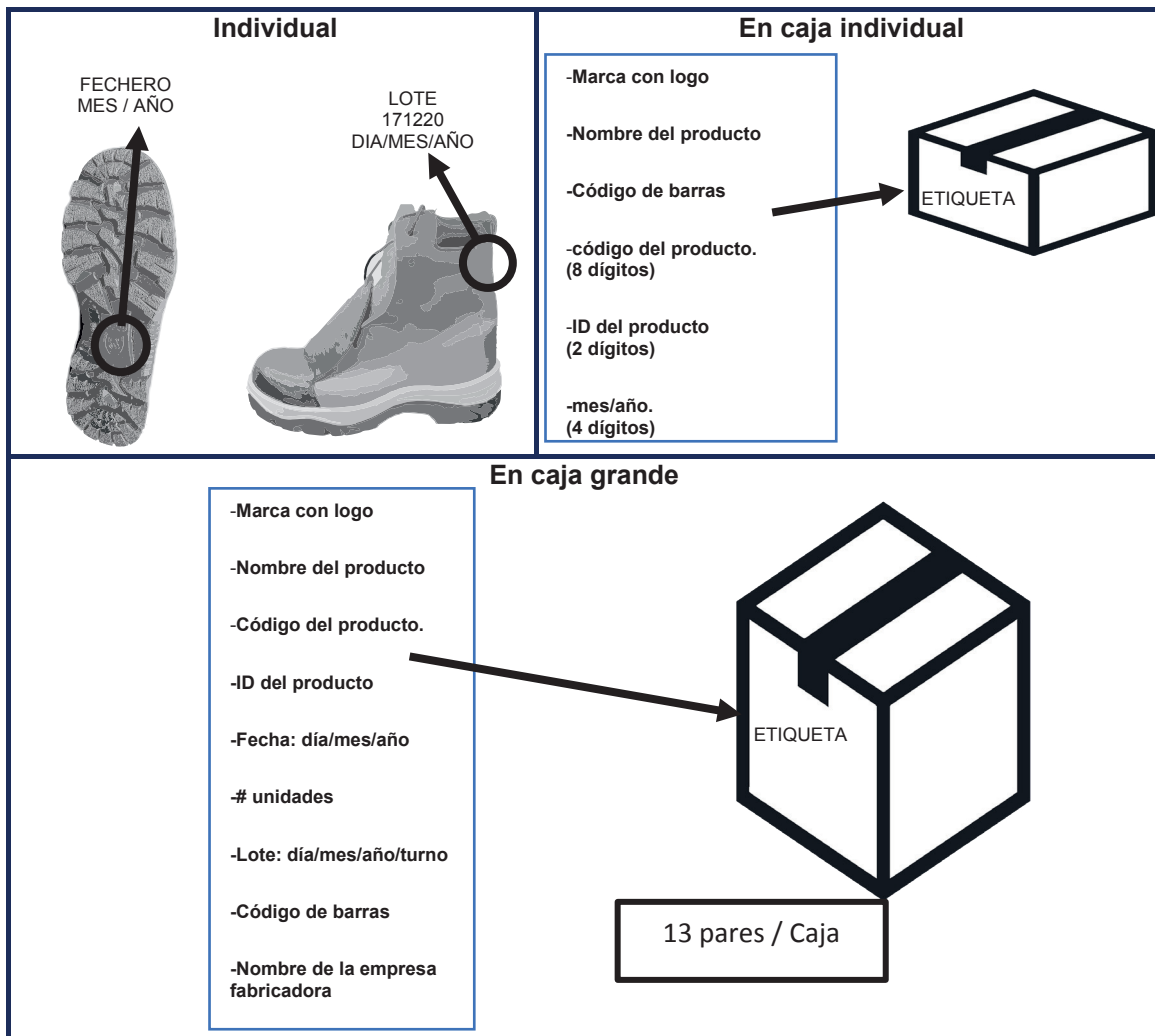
Individual

FECHERO
MES / AÑO

LOTE
171220
DIA/MES/AÑO

En caja individual

-Marca con logo

-Nombre del producto

-Código de barras

-código del producto.
(8 dígitos)

-ID del producto
(2 dígitos)

-mes/año.
(4 dígitos)

ETIQUETA

En caja grande

-Marca con logo

-Nombre del producto

-Código del producto.

-ID del producto

-Fecha: día/mes/año

-# unidades

-Lote: día/mes/año/turno

-Código de barras

-Nombre de la empresa fabricadora

ETIQUETA

13 pares / Caja